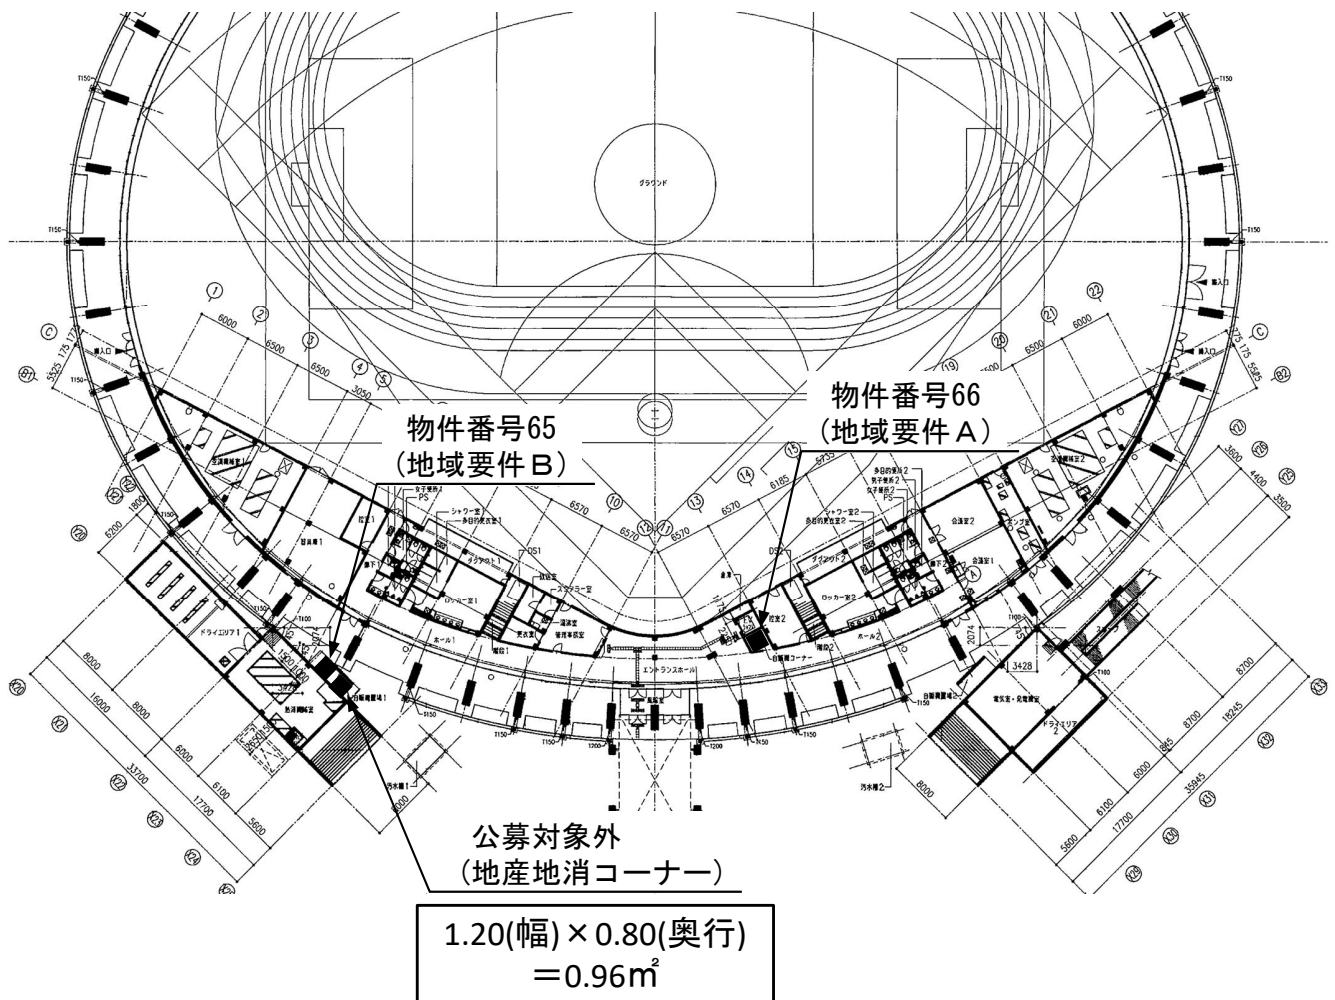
物件番号66
（地域要件Ａ）

物件番号65
（地域要件Ｂ）

公募対象外
（地産地消コーナー）

1.20(幅)×0.80(奥行)
＝0.96㎡

グラウンド

T150
T150
T150
T150

6000
6500
6500
3050
6570
6570
6570
6185
5735
6500
6000
3600
4400
3500
6200
1800
8000
8000
16000
6000
33700
6100
17700
5600
8700
8700
18245
6000
6100
35945
17700
5600
8000
2074
3428
1500
3825

①
②
③
④
⑤
⑩
⑫
⑪
⑬
⑭
⑮
⑲
⑳
㉑
㉒
Ⓒ
Ⓒ

PS
PS
DS1
DS2
エントランスホール
自販機コーナー
ホール1
ホール2
会議室1
会議室2
ロッカー室1
ロッカー室2
シャワー室
シャワー室2
多目的更衣室1
多目的更衣室2
女子便所1
男子便所2
女子便所2
階段1
階段2
ドライエリア1
ドライエリア2
電気室・発電機室
汚水槽1
汚水槽2
倉庫
T100
T100
T150
T150
T150
T150
T1200
T1200